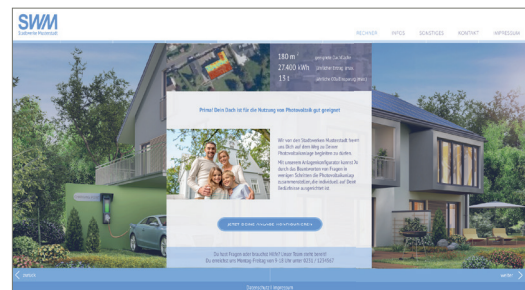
SWM
Stadtwerke Musterstadt

RECHNER INFOS SONSTIGES KONTAKT IMPRESSUM

180 m²
27.400 kWh
15 t

Prima! Dein Dach ist für die Nutzung von Photovoltaik gut geeignet

Wir von den Stadtwerken Musterstadt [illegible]

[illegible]

JETZT EIGENE ANLAGE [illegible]

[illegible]

zurück

weiter

Datenschutz | Impressum